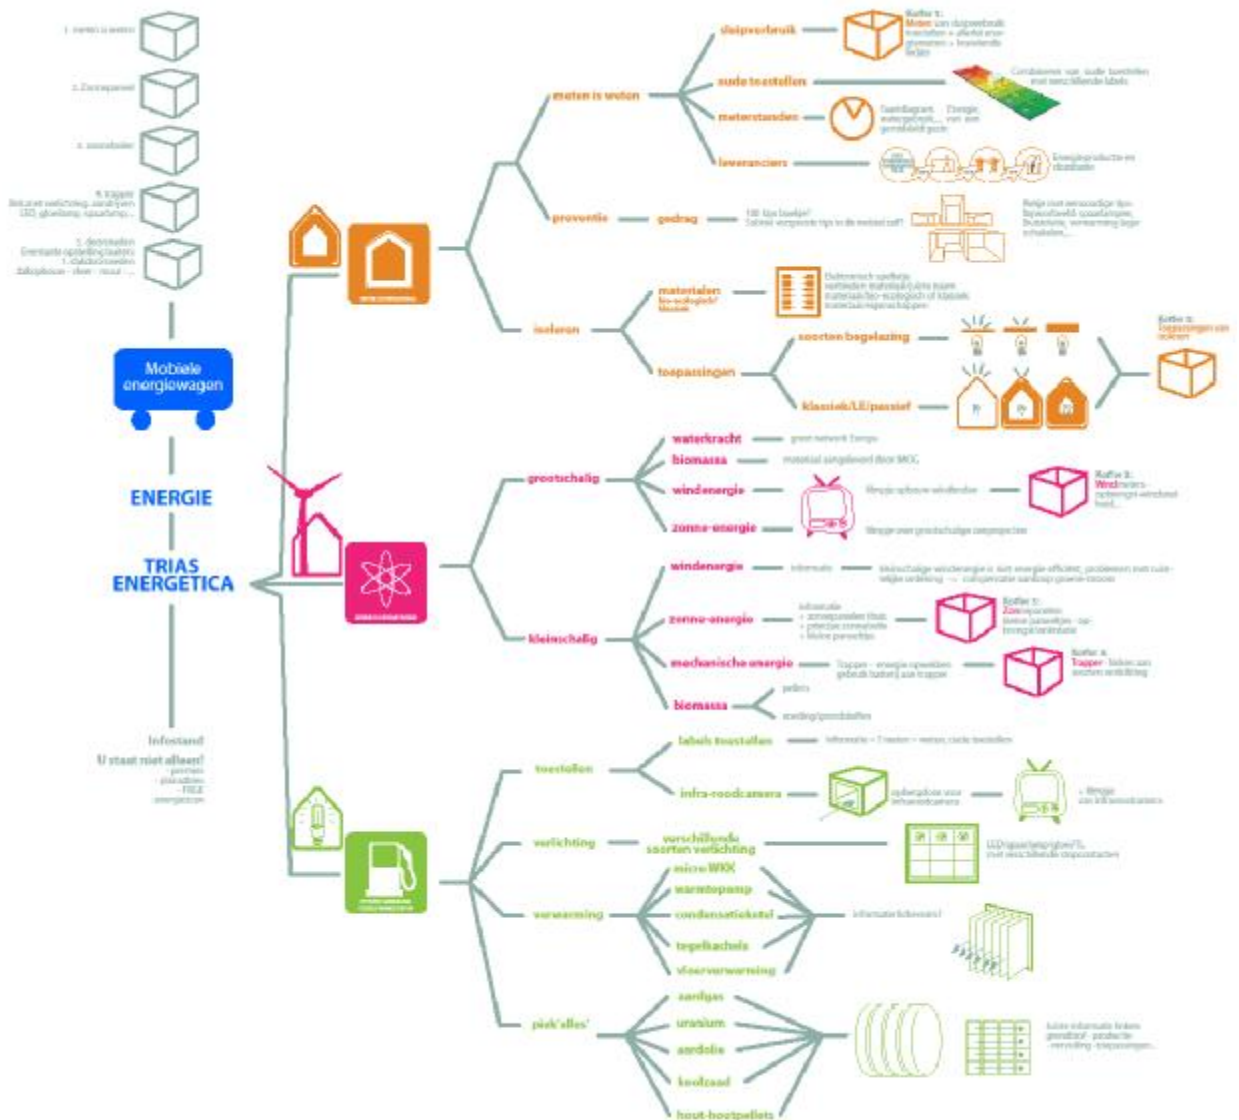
1. meten is weten

2. Zonnepaneel

3. zonneboiler

4. trapper
Bekabel verlichting, zaaklampen, LED, gloeilamp, spaarlamp...

5. dedicatie
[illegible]

Mobiele energiewagen

ENERGIE

TRIAS ENERGETICA

Infostand
U staat niet alleen!
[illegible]

meten is weten

sluipverbruik

Koffer 1:
Meten van sluipverbruik
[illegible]

oude toestellen

Combineren van oude toestellen met verschillende labels

meterstanden

Taartdiagram: Energie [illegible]

leveranciers

Energieproductie en distributie

preventie

gedrag

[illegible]

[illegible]

isoleren

materialen
bio-ecologisch/ klassiek

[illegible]

toepassingen

soorten beglazing

Koffer 2:
Toepassingen van isoleren

klassiek/LE/passief

grootschalig

waterkracht

biomassa

windenergie

zonne-energie

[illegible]

Koffer 3:
Windmolens
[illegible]

kleinschalig

windenergie

zonne-energie

Koffer 3:
Zonnepanelen
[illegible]

mechanische energie

Koffer 4:
Trapper
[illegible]

biomassa

pellets

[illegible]

toestellen

labels toestellen

infra-roodcamera

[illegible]

verlichting

verschillende soorten verlichting

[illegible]

verwarming

micro WKK

warmtepomp

condensatieketel

tegelkachels

vloerverwarming

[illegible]

piek'alles'

aardgas

uranium

aardolie

koolzaad

hout-houtpellets

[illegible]